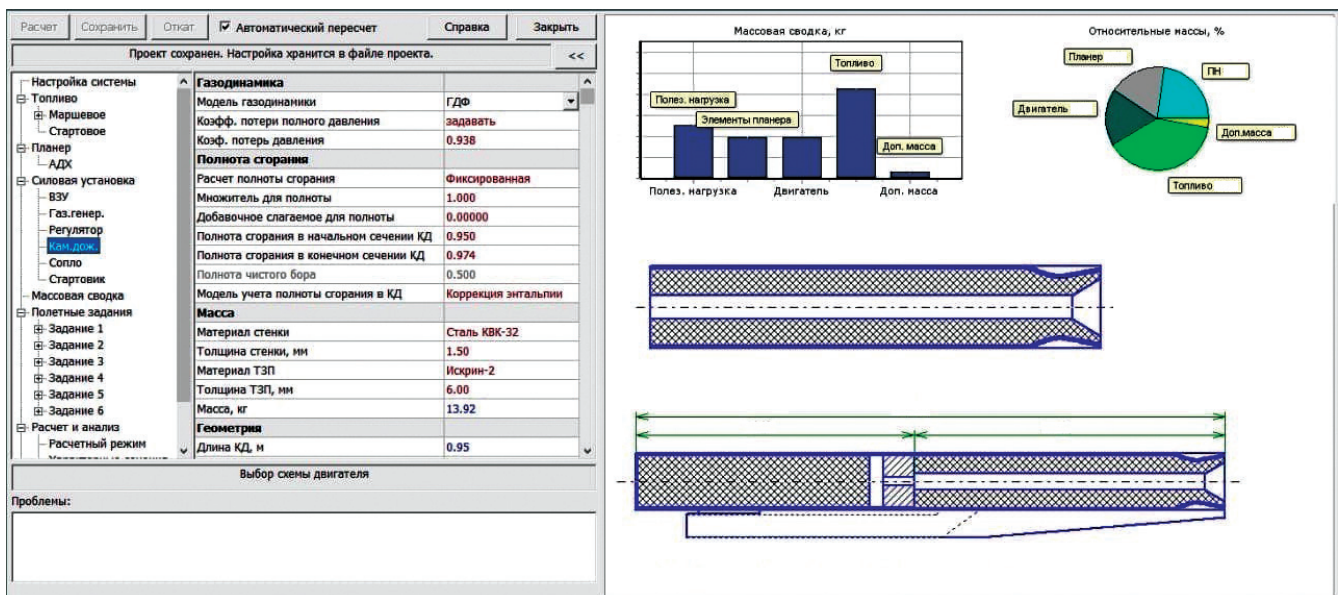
Расчет Сохранить Откат ☑ Автоматический пересчет Справка Закрыть

Проект сохранен. Настройка хранится в файле проекта. <<

Настройка системы
Топливо
Маршевое
Стартовое
Планер
АДХ
Силовая установка
ВЗУ
Газ.генер.
Регулятор
Кам.дож.
Сопло
Стартовик
Массовая сводка
Полетные задания
Задание 1
Задание 2
Задание 3
Задание 4
Задание 5
Задание 6
Расчет и анализ
Расчетный режим
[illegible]

| Газодинамика | |
|---|---|
| Модель газодинамики | ГДФ |
| Коэфф. потери полного давления | задавать |
| Коэф. потерь давления | 0.938 |
| Полнота сгорания | |
| Расчет полноты сгорания | Фиксированная |
| Множитель для полноты | 1.000 |
| Добавочное слагаемое для полноты | 0.00000 |
| Полнота сгорания в начальном сечении КД | 0.950 |
| Полнота сгорания в конечном сечении КД | 0.974 |
| Полнота чистого бора | 0.500 |
| Модель учета полноты сгорания в КД | Коррекция энтальпии |
| Масса | |
| Материал стенки | Сталь КВК-32 |
| Толщина стенки, мм | 1.50 |
| Материал ТЗП | Искрин-2 |
| Толщина ТЗП, мм | 6.00 |
| Масса, кг | 13.92 |
| Геометрия | |
| Длина КД, м | 0.95 |

Выбор схемы двигателя

Проблемы:

Массовая сводка, кг
Полез. нагрузка
Элементы планера
Топливо
Доп. масса
Полез. нагрузка Двигатель Доп. масса

Относительные массы, %
Планер
ПН
Двигатель
Доп.масса
Топливо